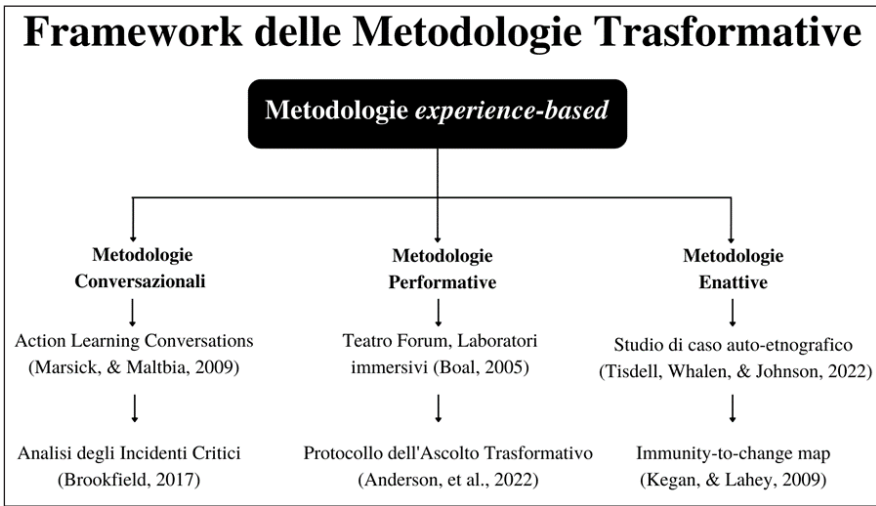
Framework delle Metodologie Trasformative

Metodologie *experience-based*

Metodologie Conversazionali

Action Learning Conversations (Marsick, & Maltbia, 2009)

Analisi degli Incidenti Critici (Brookfield, 2017)

Metodologie Performative

Teatro Forum, Laboratori immersivi (Boal, 2005)

Protocollo dell'Ascolto Trasformativo (Anderson, et al., 2022)

Metodologie Enattive

Studio di caso auto-etnografico (Tisdell, Whalen, & Johnson, 2022)

Immunity-to-change map (Kegan, & Lahey, 2009)